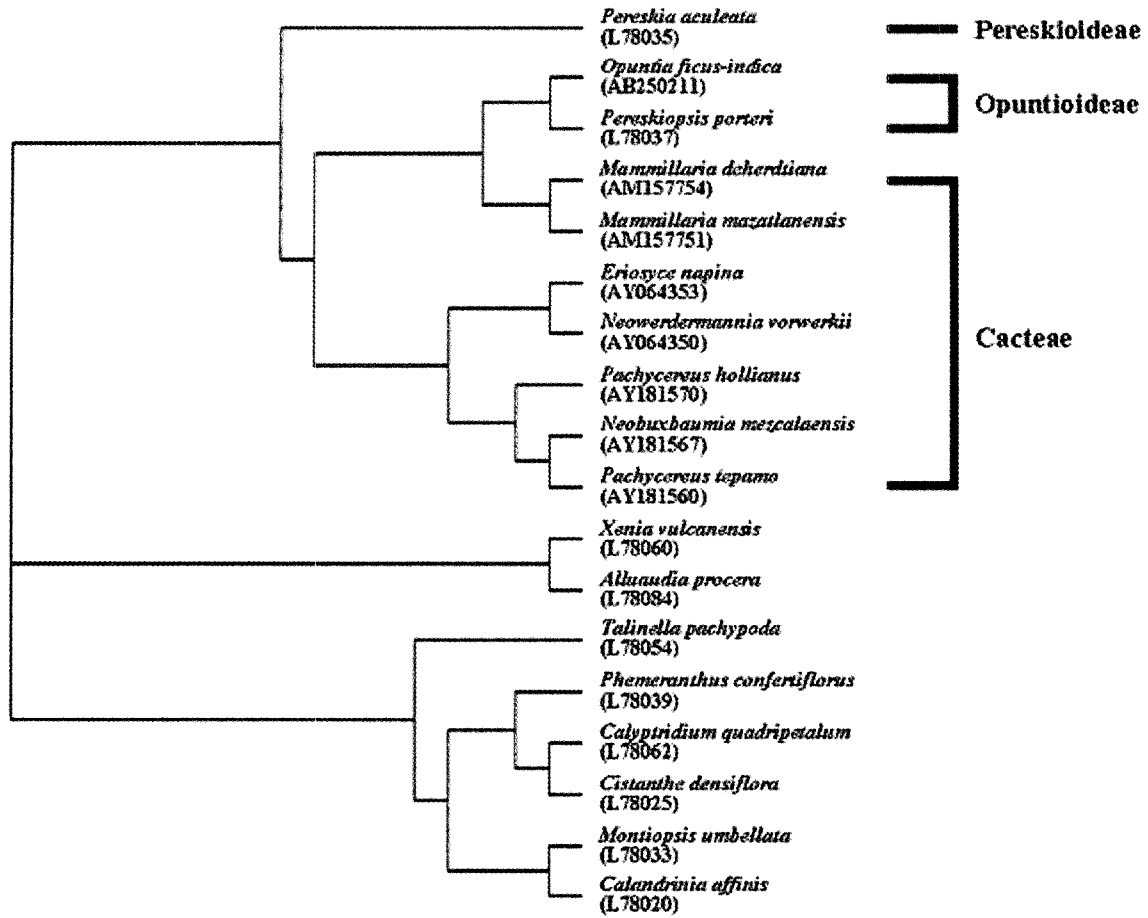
Pereskia aculeata
(L78035)

Opuntia ficus-indica
(AB250211)

Pereskiopsis porteri
(L78037)

Mammillaria deherdtiana
(AM157754)

Mammillaria mazatlanensis
(AM157751)

Eriosyce napina
(AY064353)

Neowerdermannia vorwerkii
(AY064350)

Pachycereus hollianus
(AY181570)

Neobuxbaumia mezcalaensis
(AY181567)

Pachycereus tepamo
(AY181560)

Xenia vulcanensis
(L78060)

Alluaudia procera
(L78084)

Talinella pachypoda
(L78054)

Phemeranthus confertiflorus
(L78039)

Calyptridium quadripetalum
(L78062)

Cistanthe densiflora
(L78025)

Montiopsis umbellata
(L78033)

Calandrinia affinis
(L78020)

Pereskioideae

Opuntioideae

Cacteae